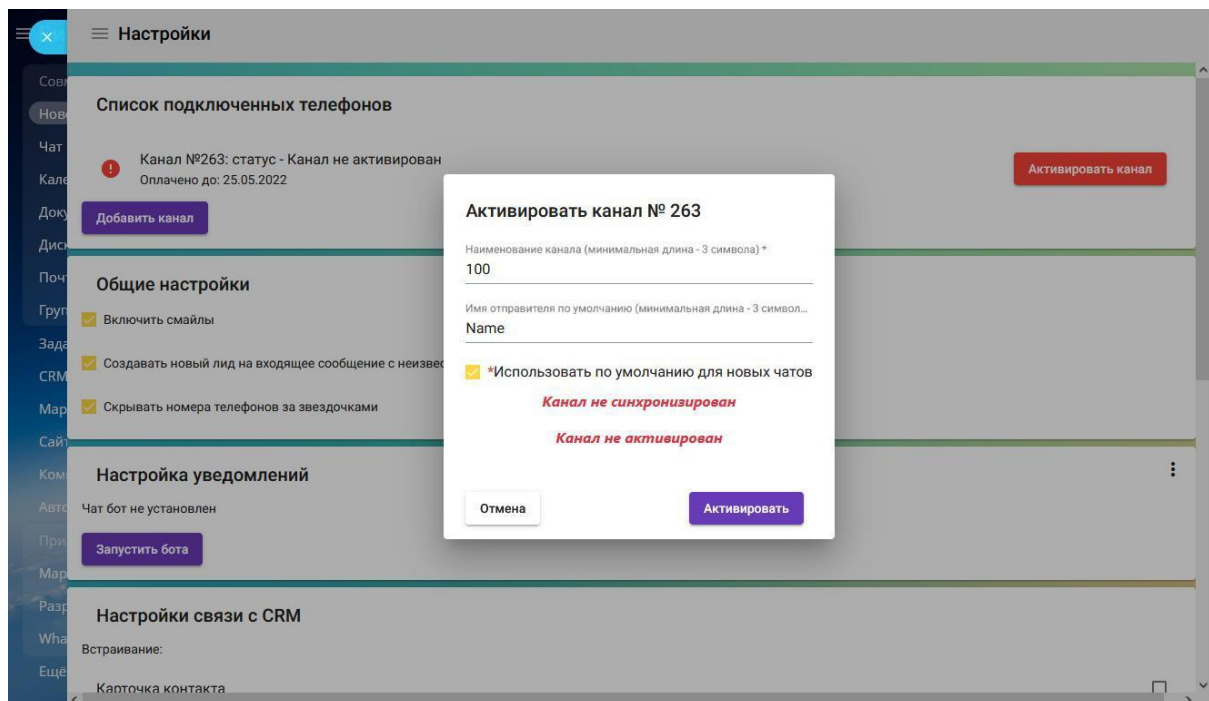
Сов
Нов
Чат
Кале
Доку
Диск
Почт
Груп
Зада
CRM
Мар
Сайт
Ком
Авто
При
Мар
Разр
Wha
Ещё

Настройки

Список подключенных телефонов

Канал №263: статус - Канал не активирован
Оплачено до: 25.05.2022

Активировать канал

Добавить канал

Общие настройки

Включить смайлы

Создавать новый лид на входящее сообщение с неизвес

Скрывать номера телефонов за звездочками

Настройка уведомлений

Чат бот не установлен

Запустить бота

Настройки связи с CRM

Встраивание:

Карточка контакта

Активировать канал № 263

Наименование канала (минимальная длина - 3 символа) *
100

Имя отправителя по умолчанию (минимальная длина - 3 символ...
Name

*Использовать по умолчанию для новых чатов

Канал не синхронизирован

Канал не активирован

Отмена

Активировать